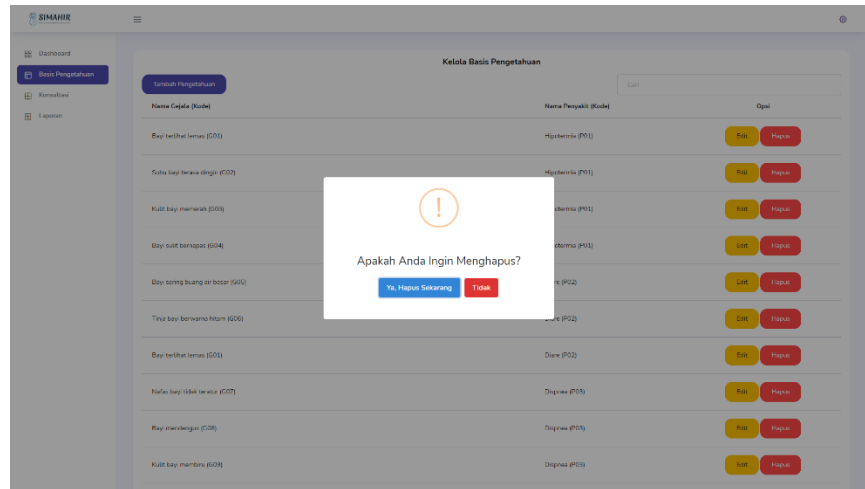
SIMAHIR

Dashboard
Basis Pengetahuan
Konsultasi
Laporan

Kelola Basis Pengetahuan

Tambah Pengetahuan

Cari

| Nama Gejala (Kode) | Nama Penyakit (Kode) | Opsi |
|---|---|---|
| Bayi terlihat lemas (G01) | Hipotermia (P01) | Edit Hapus |
| Suhu bayi terasa dingin (G02) | Hipotermia (P01) | Edit Hapus |
| Kulit bayi memerah (G03) | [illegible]otermia (P01) | Edit Hapus |
| Bayi sulit bernapas (G04) | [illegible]otermia (P01) | Edit Hapus |
| Bayi sering buang air besar (G05) | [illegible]re (P02) | Edit Hapus |
| Tinja bayi berwarna hitam (G06) | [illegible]re (P02) | Edit Hapus |
| Bayi terlihat lemas (G01) | Diare (P02) | Edit Hapus |
| Nafas bayi tidak teratur (G07) | Dispnea (P03) | Edit Hapus |
| Bayi mendengkur (G08) | Dispnea (P03) | Edit Hapus |
| Kulit bayi membiru (G09) | Dispnea (P03) | Edit Hapus |

!

Apakah Anda Ingin Menghapus?

Ya, Hapus Sekarang
Tidak